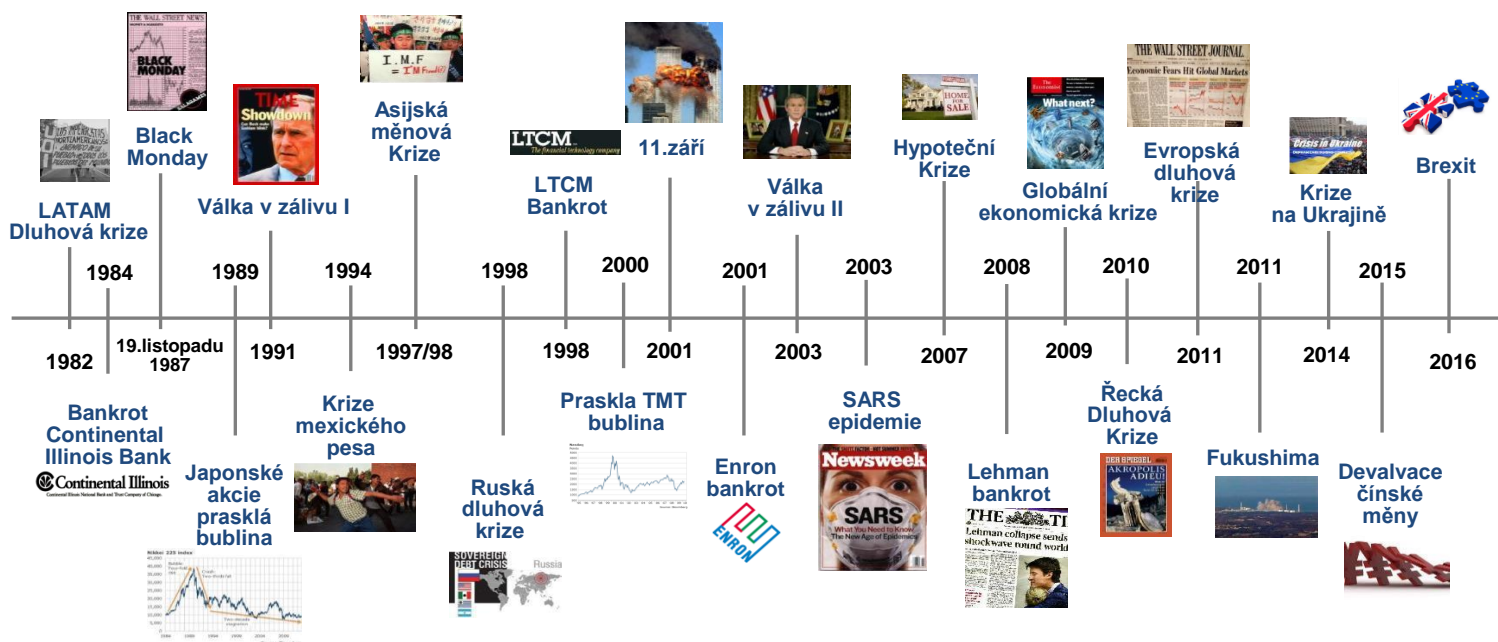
LATAM Dluhová krize

1982

1984

Bankrot Continental Illinois Bank

Continental Illinois

THE WALL STREET NEWS

BLACK MONDAY

Black Monday

19.listopadu 1987

1989

Japonské akcie prasklá bublina

TIME

Showdown

Válka v zálivu I

1991

1994

Krize mexického pesa

I.M.F = I'M Fired!!

Asijská měnová Krize

1997/98

1998

Ruská dluhová krize

SOVEREIGN DEBT CRISIS

Russia

LTCM

The financial technology company

LTCM Bankrot

1998

2000

Praskla TMT bublina

11.září

2001

2001

Enron bankrot

ENRON

Válka v zálivu II

2003

2003

SARS epidemie

Newsweek

SARS

What You Need to Know The New Age of Epidemics

HOME FOR SALE

Hypoteční Krize

2007

2008

Lehman bankrot

THE TI

Lehman collapse sends shockwave round world

The Economist

What next?

Globální ekonomická krize

2009

2010

Řecká Dluhová Krize

DER SPIEGEL

AKROPOLIS ADIEU!

THE WALL STREET JOURNAL

Economic Fears Hit Global Markets

Evropská dluhová krize

2011

2011

Fukushima

Crisis in Ukraine

Krize na Ukrajině

2014

2015

Devalvace čínské měny

Brexit

2016